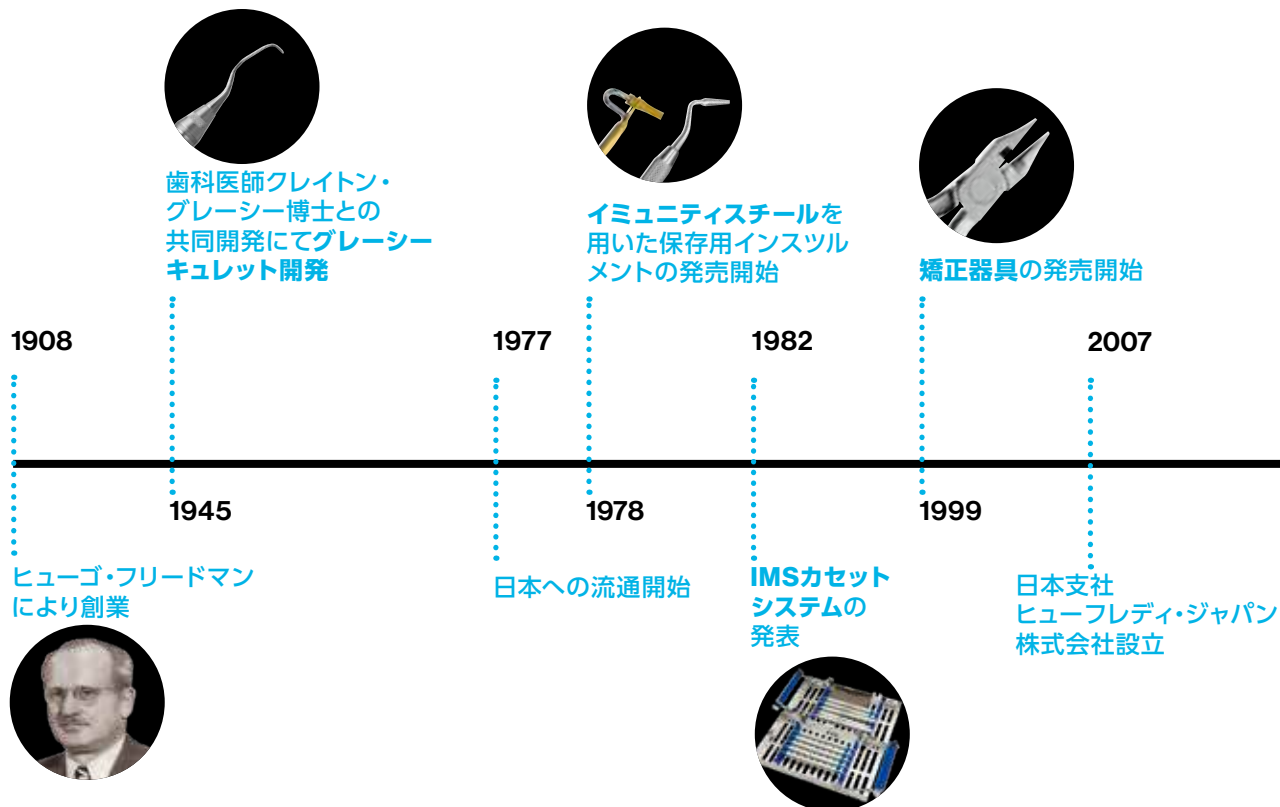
歯科医師クレイトン・グレーシー博士との共同開発にてグレーシーキュレット開発

イミュニティスチールを用いた保存用インスツルメントの発売開始

矯正器具の発売開始

1908

1977

1982

2007

1945

1978

1999

ヒューゴ・フリードマンにより創業

日本への流通開始

IMSカセットシステムの発表

日本支社
ヒューフレディ・ジャパン株式会社設立